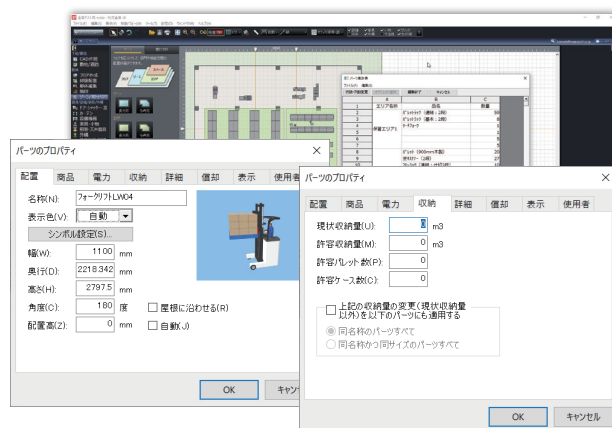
パーツのプロパティ

配置 商品 電力 収納 詳細 償却 表示 使用者

名称(N): フォークリフトLW04
表示色(V): 自動
シンボル設定(S)...
幅(W): 1100 mm
奥行(D): 2218.342 mm
高さ(H): 2797.5 mm
角度(C): 180 度
配置高(Z): 0 mm
屋根に沿わせる(R)
自動(J)

OK キャンセル

パーツのプロパティ

配置 商品 電力 収納 詳細 償却 表示 使用者

現状収納量(U): 0 m3
許容収納量(M): 0 m3
許容パレット数(P): 0
許容ケース数(C): 0

上記の収納量の変更（現状収納量以外）を以下のパーツにも適用する
同名称のパーツすべて
同名称かつ同サイズのパーツすべて

OK キャンセル

| | A | B | C |
|---|---|---|---|
| 1 | エリア名称 | 品名 | 数量 |
| 2 | | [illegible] | 50 |
| 3 | | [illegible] | 6 |
| 4 | 倉庫エリア1 | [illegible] | 1 |